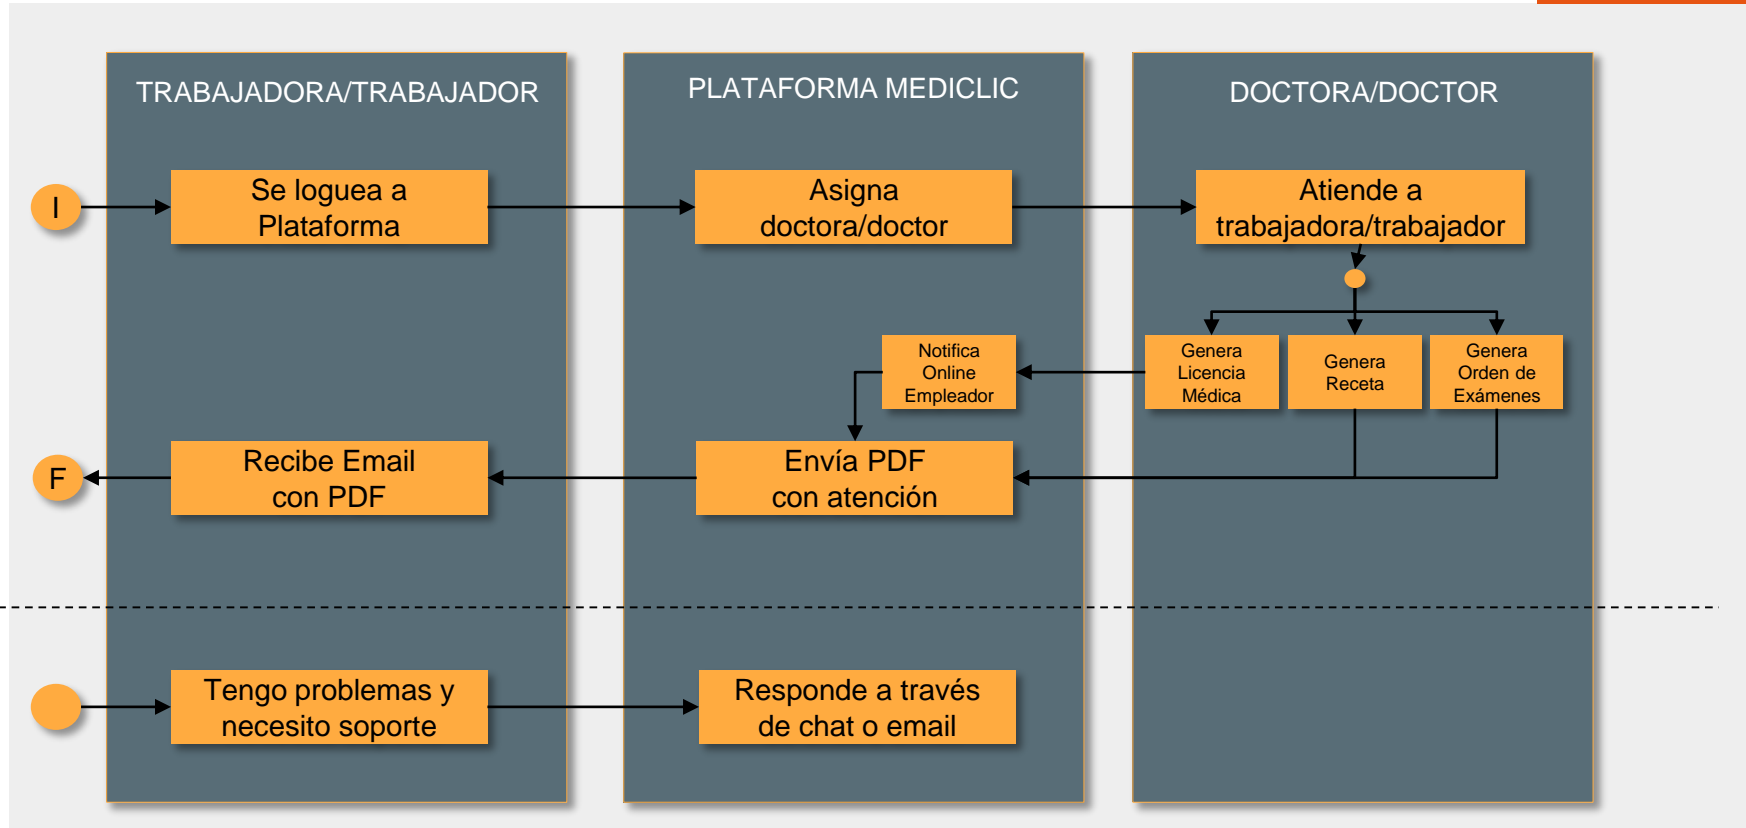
TRABAJADORA/TRABAJADOR

PLATAFORMA MEDICLIC

DOCTORA/DOCTOR

I

Se loguea a Plataforma

Asigna doctora/doctor

Atiende a trabajadora/trabajador

Genera Licencia Médica

Genera Receta

Genera Orden de Exámenes

Notifica Online Empleador

F

Recibe Email con PDF

Envía PDF con atención

Tengo problemas y necesito soporte

Responde a través de chat o email